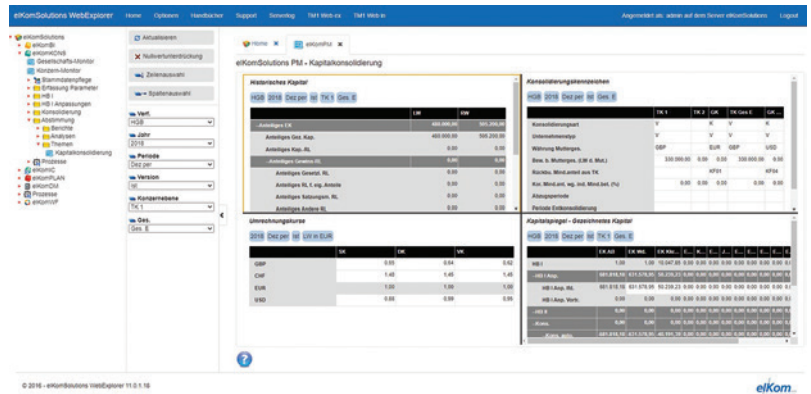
elKomSolutions WebExplorer Home Optionen Handbücher Support Sonstig TM1 Web ex TM1 Web in Angemeldet als: admin auf dem Server elKomSolutions Logout

elKomSolutions
elKomBI
elKomKONS
Gesellschafts-Monitor
Konzern-Monitor
Stammdatenpflege
Erfassung Parameter
HB I
HB I Anpassungen
Konsolidierung
Abstimmung
Berichte
Analysen
Themen
Kapitalkonsolidierung
Prozesse
elKomIC
elKomPLAN
elKomCM
Prozesse
elKomVF

Aktualisieren
Nullwertunterdrückung
Zeilenauswahl
Spaltenauswahl

Verf.
HGB
Jahr
2018
Periode
Dez per
Version
Ist
Konzernebene
TK 1
Ges.
Ges. E

Home
elKomPM

elKomSolutions PM - Kapitalkonsolidierung

Historisches Kapital
HGB 2018 Dez per Ist TK 1 Ges. E

| | LW | RW |
|---|---|---|
| Anteiliges EK | 460.000,00 | 501.250,00 |
| Anteiliges Gez. Kap. | 460.000,00 | 500.250,00 |
| Anteiliges Kap. RL | 0,00 | 0,00 |
| Anteiliges Gewinn RL | 0,00 | 0,00 |
| Anteiliges Gesetzl. RL | 0,00 | 0,00 |
| Anteiliges RL f. eig. Anteile | 0,00 | 0,00 |
| Anteiliges Satzungsm. RL | 0,00 | 0,00 |
| Anteiliges Andere RL | 0,00 | 0,00 |

Konsolidierungskennzeichen
HGB 2018 Dez per Ist Ges. E

| | TK 1 | TK 2 | GK | TK Ges E | GK |
|---|---|---|---|---|---|
| Konsolidierungsart | V | | K | V | K |
| Unternehmenstyp | V | | V | V | V |
| Währung Mutterges. | GBP | | EUR | GBP | USD |
| Bew. b. Mutterges. (LW d. Mut.) | 330.000,00 | 0,00 | 0,00 | 330.000,00 | 0,00 |
| Rückbu. Mind.anteil aus TK | | | KF01 | | KF04 |
| Kor. Mind.ant. wg. ind. Mind.bet. (%) | | 0,00 | 0,00 | 0,00 | 0,00 |
| Abzugsperiode | | | | | |
| Periode Erstkonsolidierung | | | | | |

Umrechnungskurse
2018 Dez per Ist LW in EUR

| | SK | DK | VK |
|---|---|---|---|
| GBP | 0,93 | 0,94 | 0,92 |
| CHF | 1,40 | 1,45 | 1,45 |
| EUR | 1,00 | 1,00 | 1,00 |
| USD | 0,88 | 0,89 | 0,88 |

Kapitalspiegel - Gezeichnetes Kapital
HGB 2018 Dez per Ist TK 1 Ges. E

| | EK AB | EK Wäh. | EK Kkz. | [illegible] |
|---|---|---|---|---|
| HB I | 1,00 | 1,00 | 15.047,93 | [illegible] |
| HB I Anp. | 601.818,18 | 631.578,95 | 50.239,23 | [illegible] |
| HB I Anp. RL | 601.818,18 | 631.578,95 | 50.239,23 | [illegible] |
| HB I Anp. Verb. | 0,00 | 0,00 | 0,00 | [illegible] |
| HB II | | | | |
| Kons. | | | | |

© 2016 - elKomSolutions WebExplorer 11.0.1.16
elKom